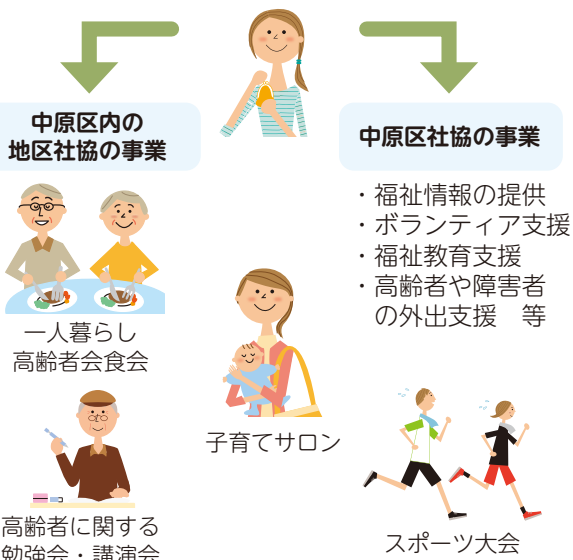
中原区内の
地区社協の事業

中原区社協の事業

・福祉情報の提供
・ボランティア支援
・福祉教育支援
・高齢者や障害者
の外出支援　等

一人暮らし
高齢者会食会

子育てサロン

高齢者に関する
勉強会・講演会

スポーツ大会